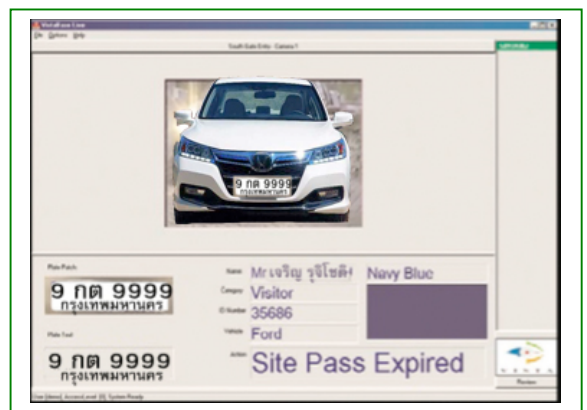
MetaRaec Line

File Options Help

South Gate Entry - Camera 1

9 กต 9999
กรุงเทพมหานคร

Plate Patch

9 กต 9999
กรุงเทพมหานคร

Plate Text

9 กต 9999
กรุงเทพมหานคร

Name Mr.เจริญ รุจิโชติ

Category Visitor

ID Number 35686

Vehicle Ford

Navy Blue

Action Site Pass Expired

Review

User [demo], Access Level [0], System Ready